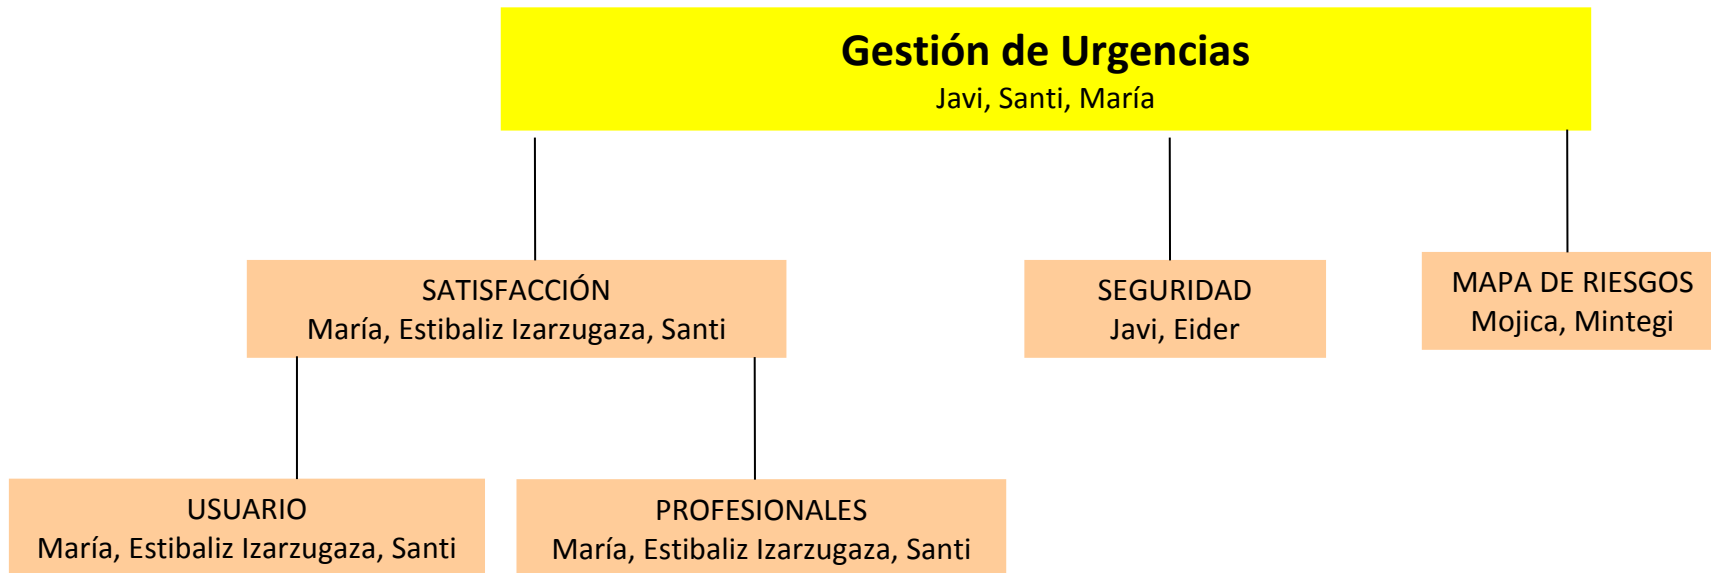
Gestión de Urgencias
Javi, Santi, María

SATISFACCIÓN
María, Estibaliz Izarzugaza, Santi

SEGURIDAD
Javi, Eider

MAPA DE RIESGOS
Mojica, Mintegi

USUARIO
María, Estibaliz Izarzugaza, Santi

PROFESIONALES
María, Estibaliz Izarzugaza, Santi